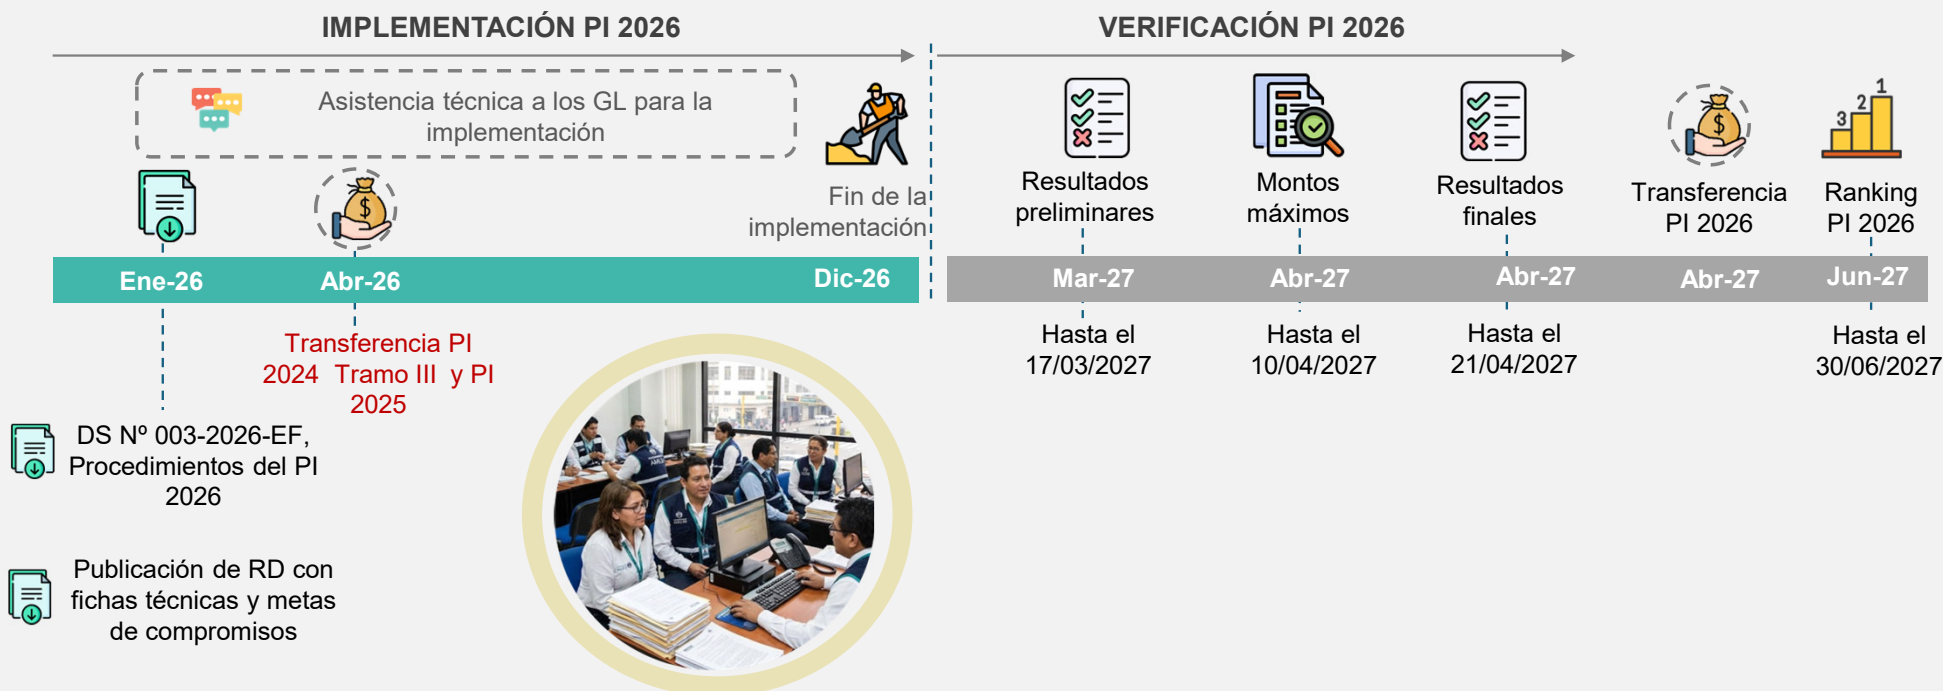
IMPLEMENTACIÓN PI 2026

VERIFICACIÓN PI 2026

Asistencia técnica a los GL para la implementación

Fin de la implementación

Resultados preliminares

Montos máximos

Resultados finales

Transferencia PI 2026

Ranking PI 2026

1
2
3

Ene-26

Abr-26

Dic-26

Mar-27

Abr-27

Abr-27

Abr-27

Jun-27

Transferencia PI 2024 Tramo III y PI 2025

Hasta el 17/03/2027

Hasta el 10/04/2027

Hasta el 21/04/2027

Hasta el 30/06/2027

DS Nº 003-2026-EF, Procedimientos del PI 2026

Publicación de RD con fichas técnicas y metas de compromisos